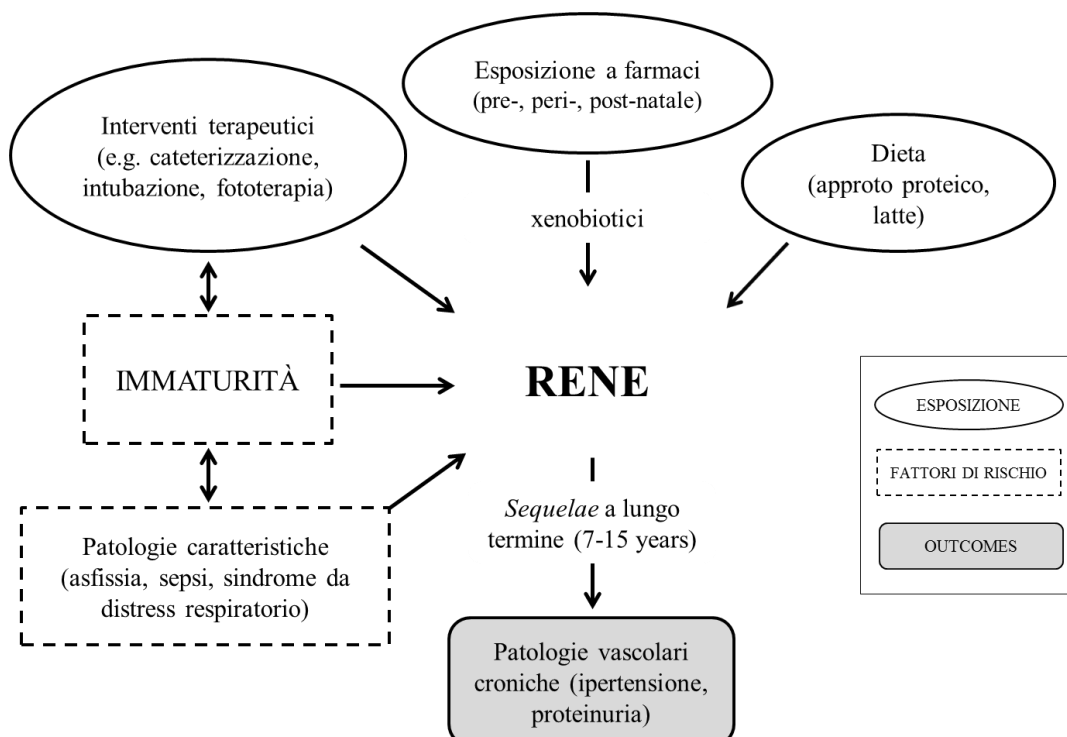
Esposizione a farmaci (pre-, peri-, post-natale)

Interventi terapeutici (e.g. cateterizzazione, intubazione, fototerapia)

Dieta (approto proteico, latte)

xenobiotici

IMMATURITÀ

RENE

Patologie caratteristiche (asfissia, sepsi, sindrome da distress respiratorio)

*Sequelae* a lungo termine (7-15 years)

Patologie vascolari croniche (ipertensione, proteinuria)

ESPOSIZIONE

FATTORI DI RISCHIO

OUTCOMES